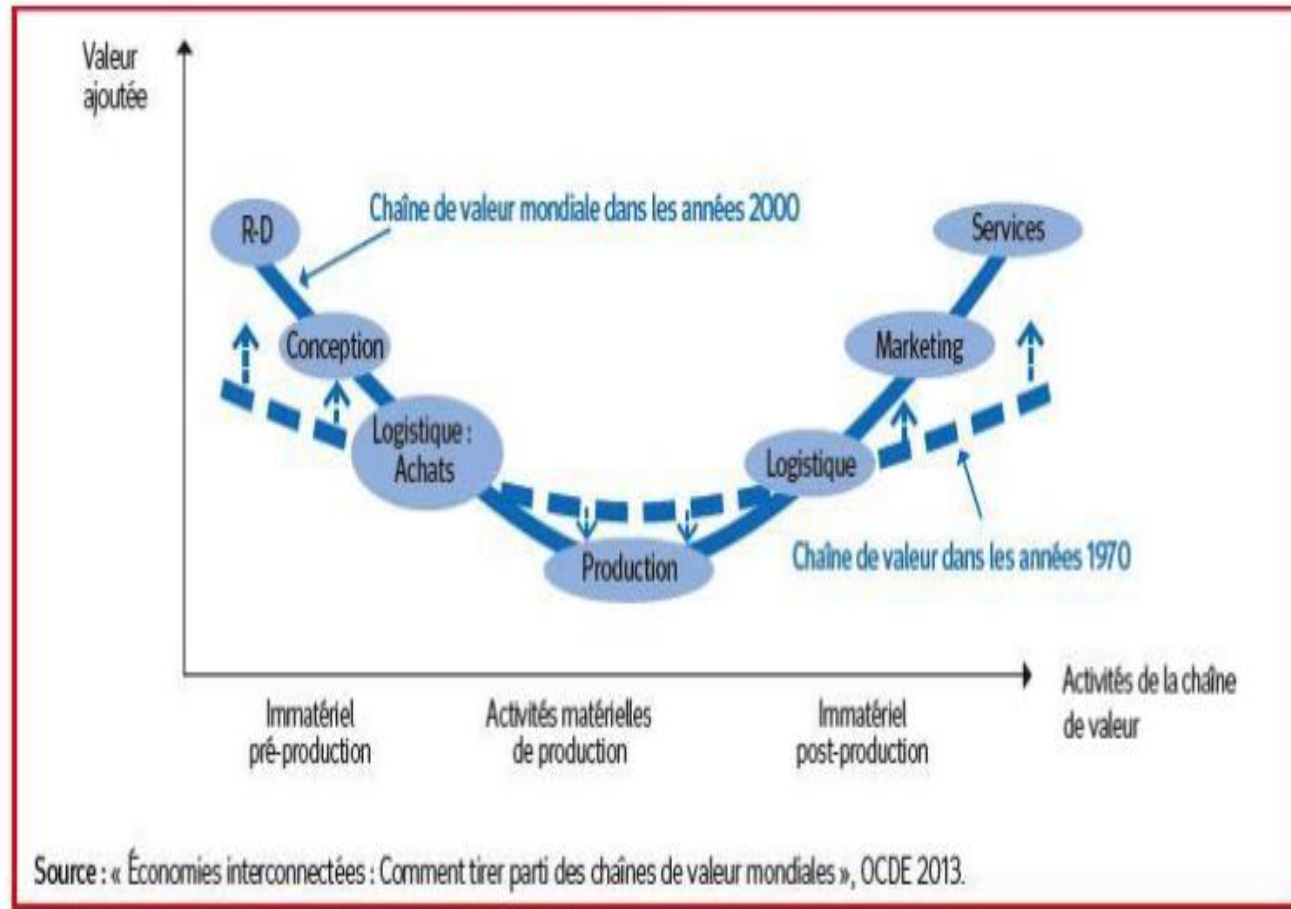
Valeur ajoutée

Chaîne de valeur mondiale dans les années 2000

R-D

Conception

Logistique : Achats

Production

Logistique

Marketing

Services

Chaîne de valeur dans les années 1970

Activités de la chaîne de valeur

Immatériel pré-production

Activités matérielles de production

Immatériel post-production

Source : « Économies interconnectées : Comment tirer parti des chaînes de valeur mondiales », OCDE 2013.